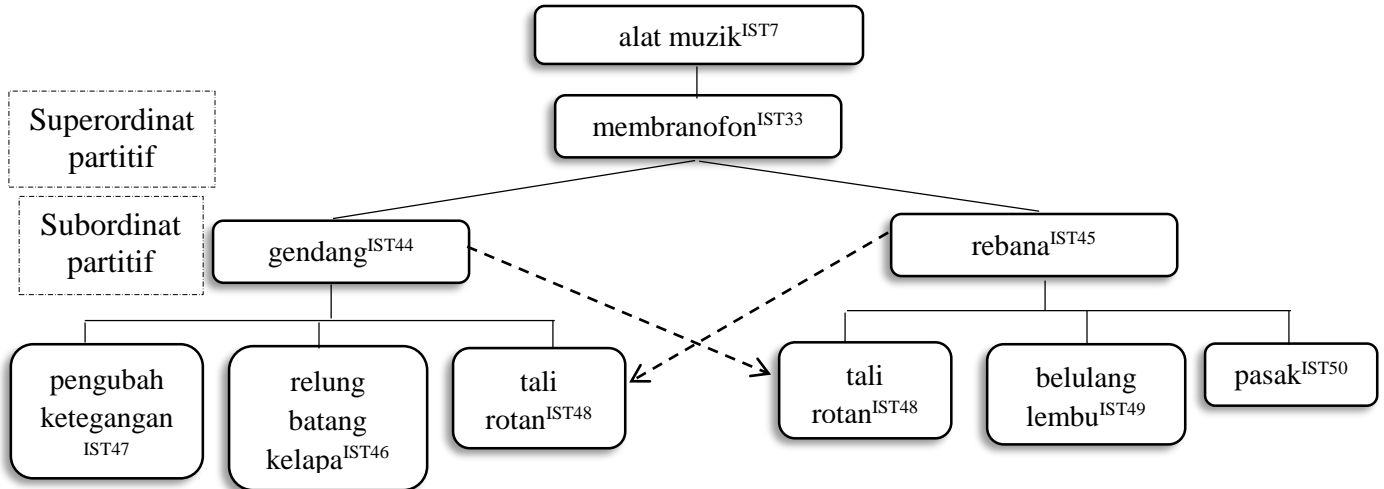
alat muzik$^{IST7}$

Superordinat partitif

membranofon$^{IST33}$

Subordinat partitif

gendang$^{IST44}$

rebana$^{IST45}$

pengubah ketegangan $^{IST47}$

relung batang kelapa$^{IST46}$

tali rotan$^{IST48}$

tali rotan$^{IST48}$

belulang lembu$^{IST49}$

pasak$^{IST50}$